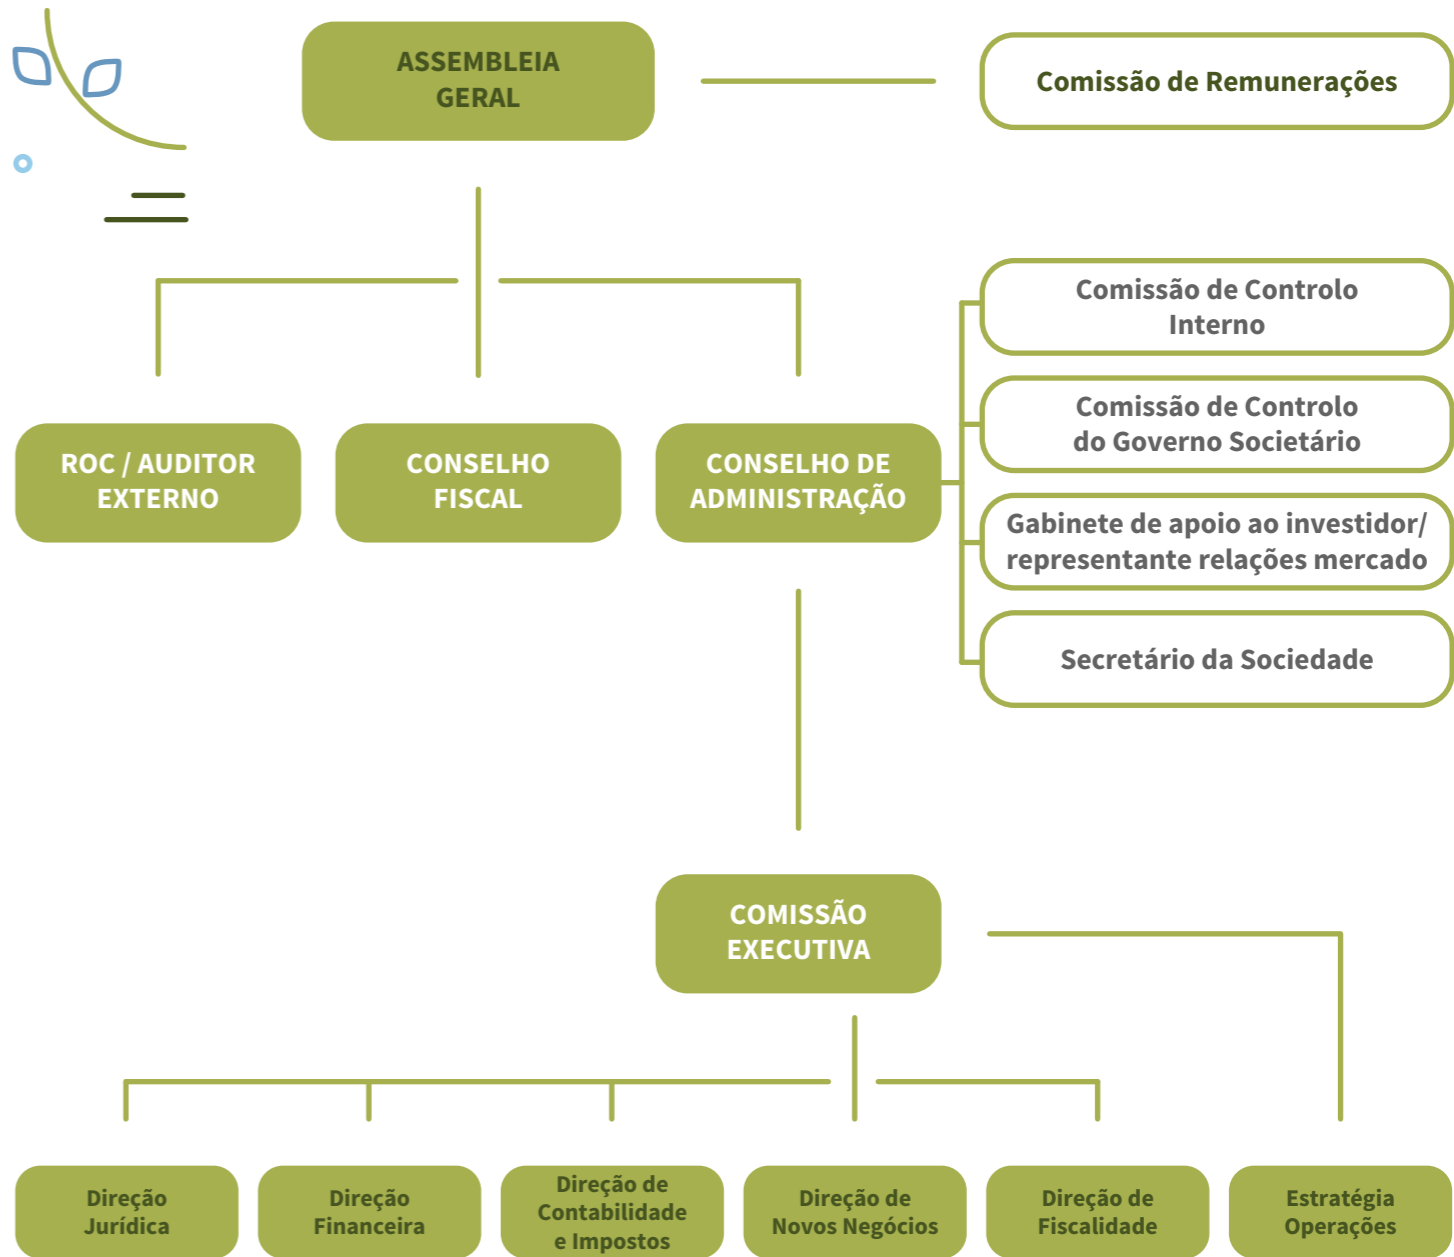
ASSEMBLEIA GERAL

Comissão de Remunerações

ROC / AUDITOR EXTERNO

CONSELHO FISCAL

CONSELHO DE ADMINISTRAÇÃO

Comissão de Controlo Interno

Comissão de Controlo do Governo Societário

Gabinete de apoio ao investidor/ representante relações mercado

Secretário da Sociedade

COMISSÃO EXECUTIVA

Direção Jurídica

Direção Financeira

Direção de Contabilidade e Impostos

Direção de Novos Negócios

Direção de Fiscalidade

Estratégia Operações